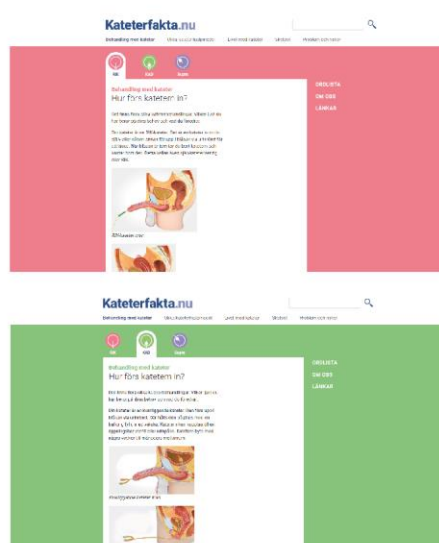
Kateterfakta.nu

Behandling med kateter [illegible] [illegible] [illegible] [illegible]

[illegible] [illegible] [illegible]

Behandling med kateter
Hur förs katetern in?

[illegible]

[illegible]

ORDLISTA
OM OSS
LÄNKAR

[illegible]

Kateterfakta.nu

Behandling med kateter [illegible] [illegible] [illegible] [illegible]

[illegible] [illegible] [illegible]

Behandling med kateter
Hur förs katetern in?

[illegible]

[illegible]

ORDLISTA
OM OSS
LÄNKAR

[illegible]